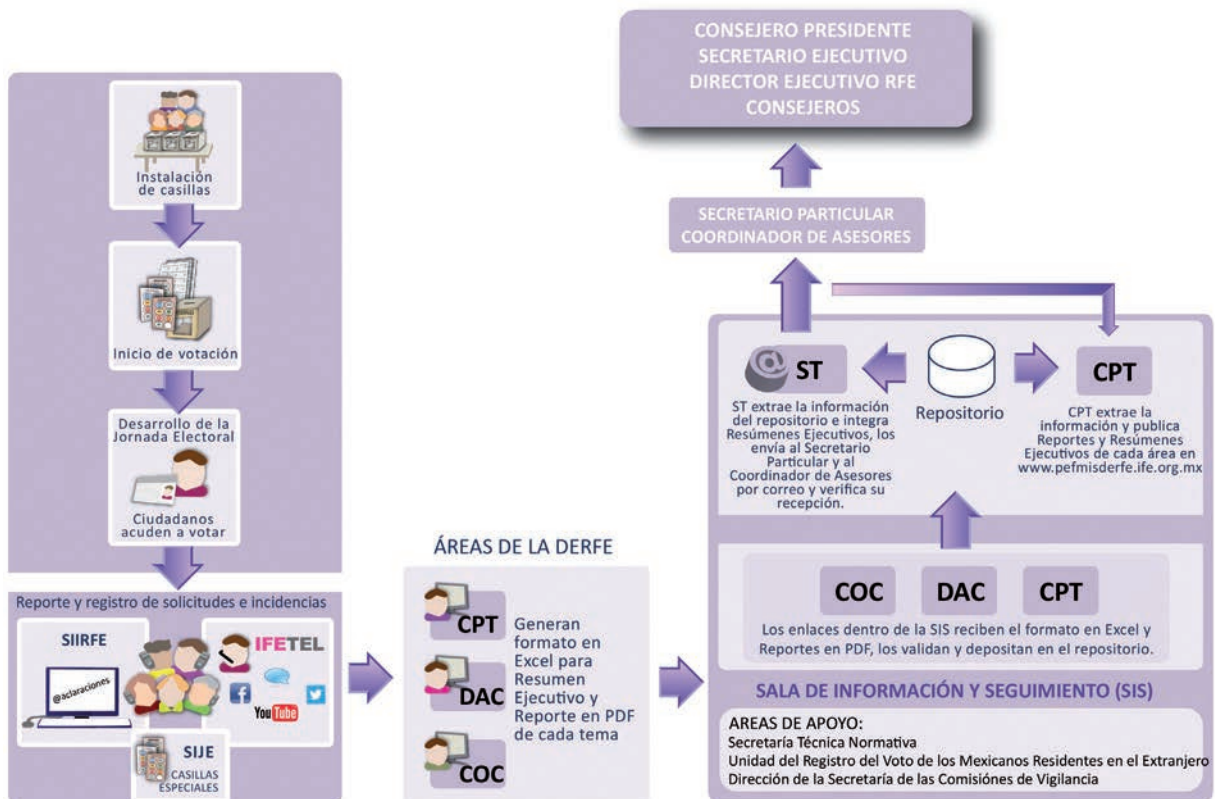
CONSEJERO PRESIDENTE
SECRETARIO EJECUTIVO
DIRECTOR EJECUTIVO RFE
CONSEJEROS

SECRETARIO PARTICULAR
COORDINADOR DE ASESORES

Instalación de casillas

Inicio de votación

Desarrollo de la Jornada Electoral

Ciudadanos acuden a votar

Reporte y registro de solicitudes e incidencias

SIIRFE

@aclaraciones

IFETEL

You Tube

SIJE
CASILLAS ESPECIALES

ÁREAS DE LA DERFE

CPT

DAC

COC

Generan formato en Excel para Resumen Ejecutivo y Reporte en PDF de cada tema

ST

ST extrae la información del repositorio e integra Resúmenes Ejecutivos, los envía al Secretario Particular y al Coordinador de Asesores por correo y verifica su recepción.

Repositorio

CPT

CPT extrae la información y publica Reportes y Resúmenes Ejecutivos de cada área en www.pefmisderfe.ife.org.mx

COC DAC CPT

Los enlaces dentro de la SIS reciben el formato en Excel y Reportes en PDF, los validan y depositan en el repositorio.

SALA DE INFORMACIÓN Y SEGUIMIENTO (SIS)

AREAS DE APOYO:
Secretaría Técnica Normativa
Unidad del Registro del Voto de los Mexicanos Residentes en el Extranjero
Dirección de la Secretaría de las Comisiones de Vigilancia